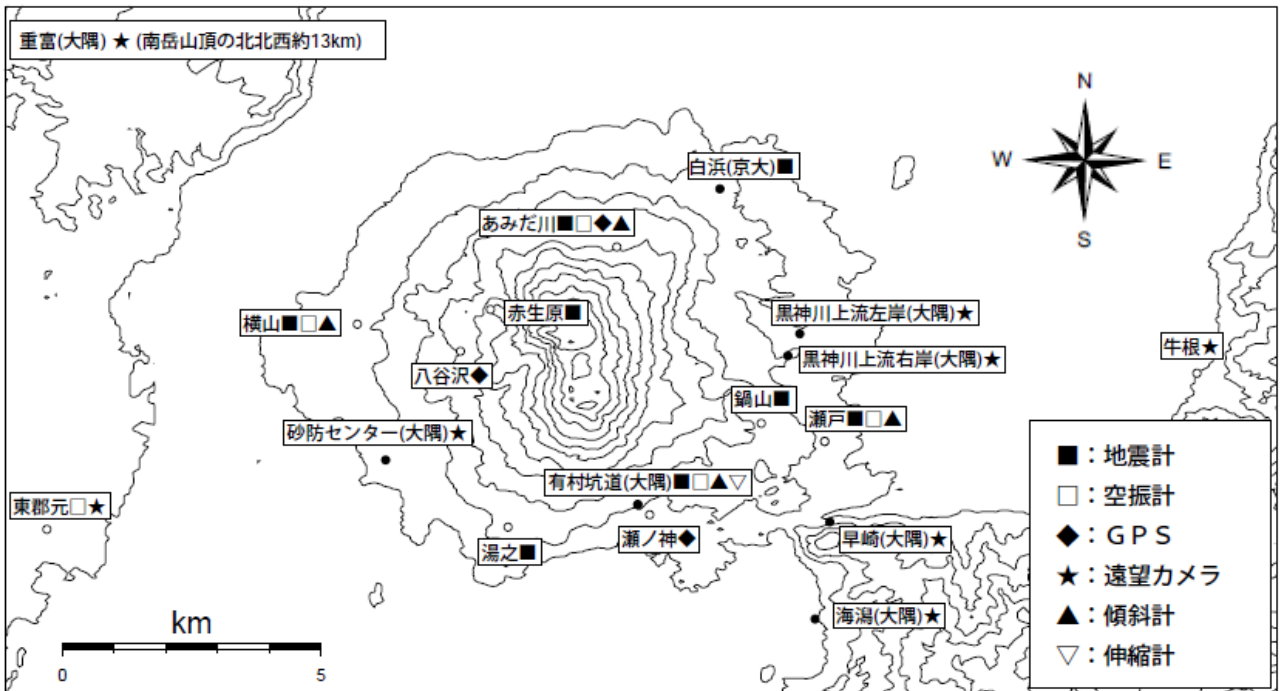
重富(大隅) ★ (南岳山頂の北北西約13km)

N
W
E
S

白浜(京大)■

あみだ川■□◆▲

横山■□▲

赤生原■

黒神川上流左岸(大隅)★

黒神川上流右岸(大隅)★

牛根★

八谷沢◆

鍋山■

瀬戸■□▲

砂防センター(大隅)★

有村坑道(大隅)■□▲▽

東郡元□★

瀬ノ神◆

湯之■

早崎(大隅)★

海潟(大隅)★

■：地震計
□：空振計
◆：GPS
★：遠望カメラ
▲：傾斜計
▽：伸縮計

km
0
5